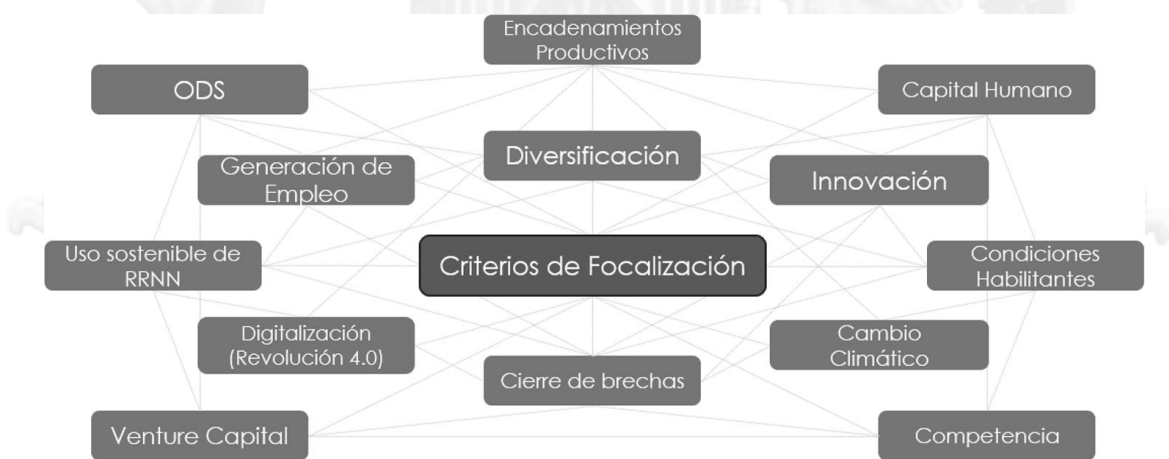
Encadenamientos Productivos

ODS

Capital Humano

Generación de Empleo

Diversificación

Innovación

Uso sostenible de RRNN

Criterios de Focalización

Condiciones Habilitantes

Digitalización (Revolución 4.0)

Cambio Climático

Cierre de brechas

Venture Capital

Competencia